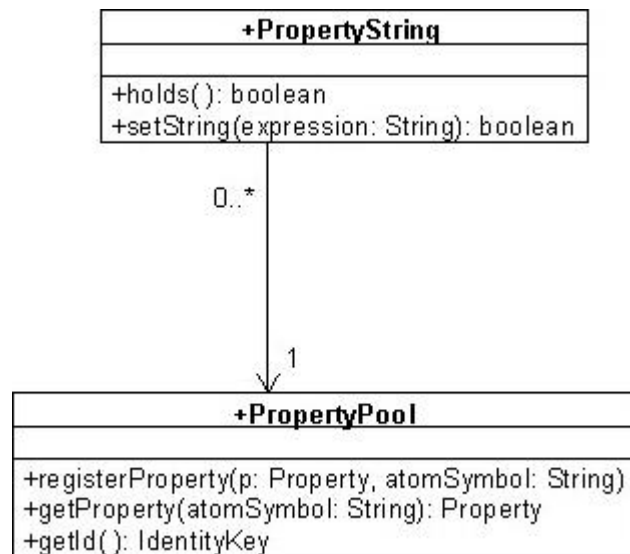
+PropertyString

+holds( ): boolean
+setString(expression: String): boolean

0..*

1

+PropertyPool

+registerProperty(p: Property, atomSymbol: String)
+getProperty(atomSymbol: String): Property
+getId( ): IdentityKey